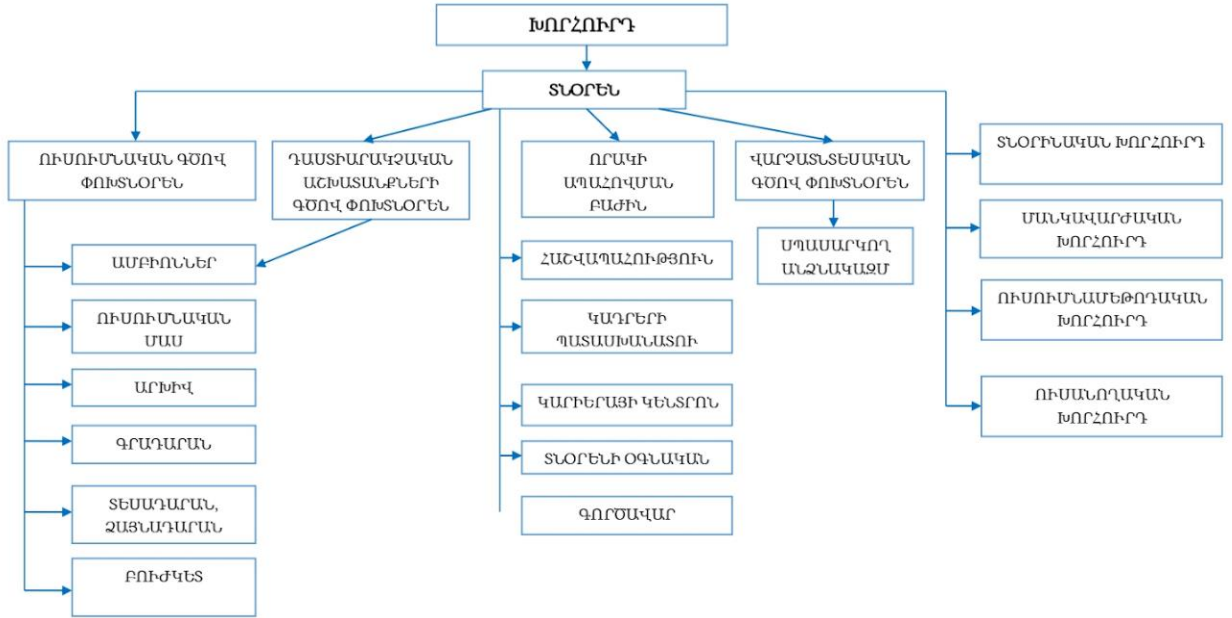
ԽՈՐՀՈՒՐԴ

ՏՆՕՐԵՆ

ՈՒՍՈՒՄՆԱԿԱՆ ԳԾՈՎ ՓՈԽՏՆՕՐԵՆ

ԴԱՍՏԻԱՐԱԿՉԱԿԱՆ ԱՇԽԱՏԱՆՔՆԵՐԻ ԳԾՈՎ ՓՈԽՏՆՕՐԵՆ

ՈՐԱԿԻ ԱՊԱՀՈՎՄԱՆ ԲԱԺԻՆ

ՎԱՐՉԱՏՆՏԵՍԱԿԱՆ ԳԾՈՎ ՓՈԽՏՆՕՐԵՆ

ՏՆՕՐԻՆԱԿԱՆ ԽՈՐՀՈՒՐԴ

ՄԱՆԿԱՎԱՐԺԱԿԱՆ ԽՈՐՀՈՒՐԴ

ՈՒՍՈՒՄՆԱՄԵԹՈԴԱԿԱՆ ԽՈՐՀՈՒՐԴ

ՈՒՍԱՆՈՂԱԿԱՆ ԽՈՐՀՈՒՐԴ

ԱՄԲԻՈՆՆԵՐ

ՈՒՍՈՒՄՆԱԿԱՆ ՄԱՍ

ԱՐԽԻՎ

ԳՐԱԴԱՐԱՆ

ՏԵՍԱԴԱՐԱՆ, ՁԱՅՆԱԴԱՐԱՆ

ԲՈՒԺԿԵՏ

ՀԱՇՎԱՊԱՀՈՒԹՅՈՒՆ

ԿԱԴՐԵՐԻ ՊԱՏԱՍԽԱՆԱՏՈՒ

ԿԱՐԻԵՐԱՅԻ ԿԵՆՏՐՈՆ

ՏՆՕՐԵՆԻ ՕԳՆԱԿԱՆ

ԳՈՐԾԱՎԱՐ

ՍՊԱՍԱՐԿՈՂ ԱՆՁՆԱԿԱԶՄ